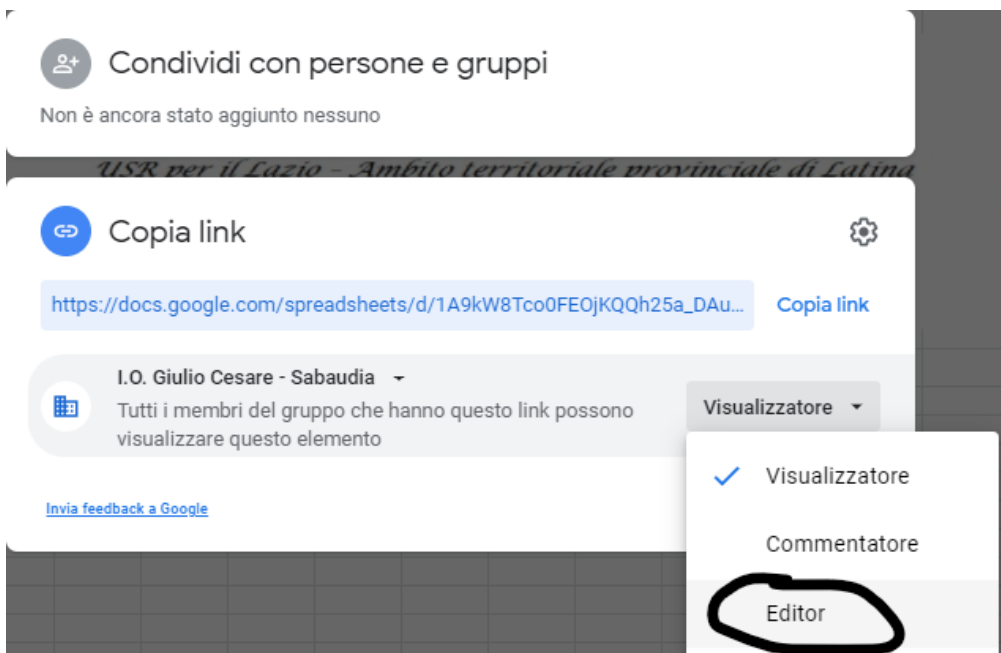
Condividi con persone e gruppi

Non è ancora stato aggiunto nessuno

USR per il Lazio - Ambito territoriale provinciale di Latina

Copia link

https://docs.google.com/spreadsheets/d/1A9kW8Tco0FEOjKQQh25a_DAu...

Copia link

I.O. Giulio Cesare - Sabaudia

Tutti i membri del gruppo che hanno questo link possono visualizzare questo elemento

Visualizzatore

Visualizzatore

Commentatore

Editor

Invia feedback a Google